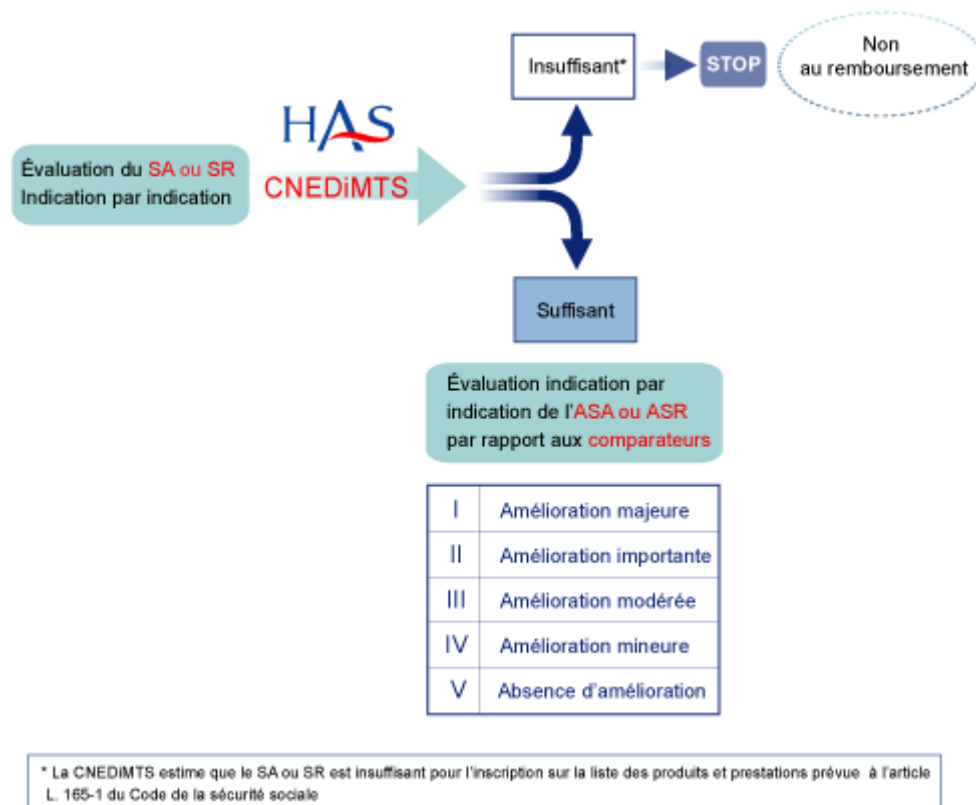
Insuffisant*

STOP

Non au remboursement

HAS

Évaluation du SA ou SR Indication par indication

CNEDiMTS

Suffisant

Évaluation indication par indication de l'ASA ou ASR par rapport aux comparateurs

| I | Amélioration majeure |
|---|---|
| II | Amélioration importante |
| III | Amélioration modérée |
| IV | Amélioration mineure |
| V | Absence d'amélioration |

* La CNEDiMTS estime que le SA ou SR est insuffisant pour l'inscription sur la liste des produits et prestations prévue à l'article L. 165-1 du Code de la sécurité sociale